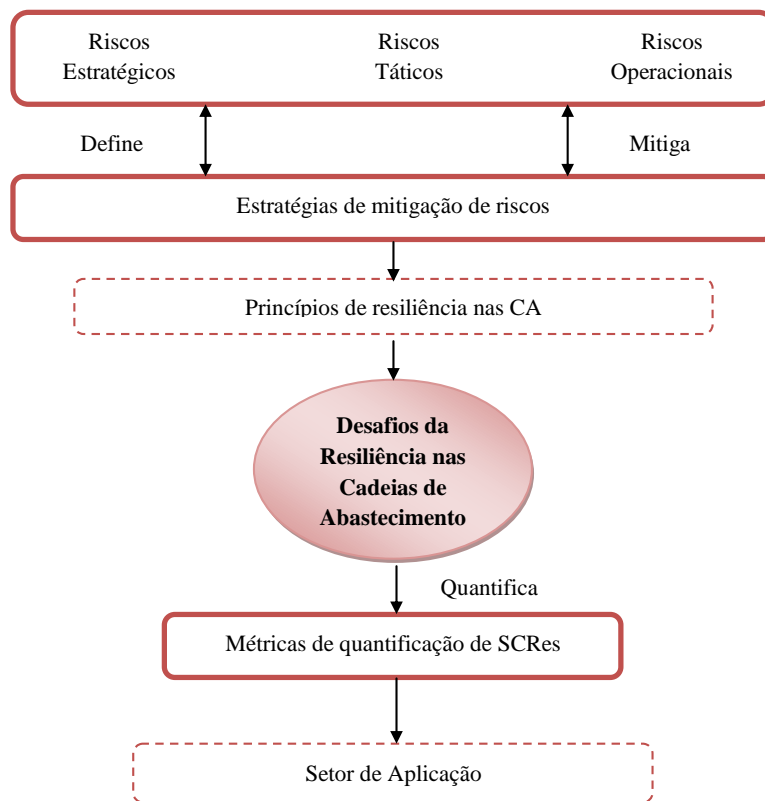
Riscos Estratégicos

Riscos Táticos

Riscos Operacionais

Define

Mitiga

Estratégias de mitigação de riscos

Princípios de resiliência nas CA

Desafios da Resiliência nas Cadeias de Abastecimento

Quantifica

Métricas de quantificação de SCRes

Setor de Aplicação